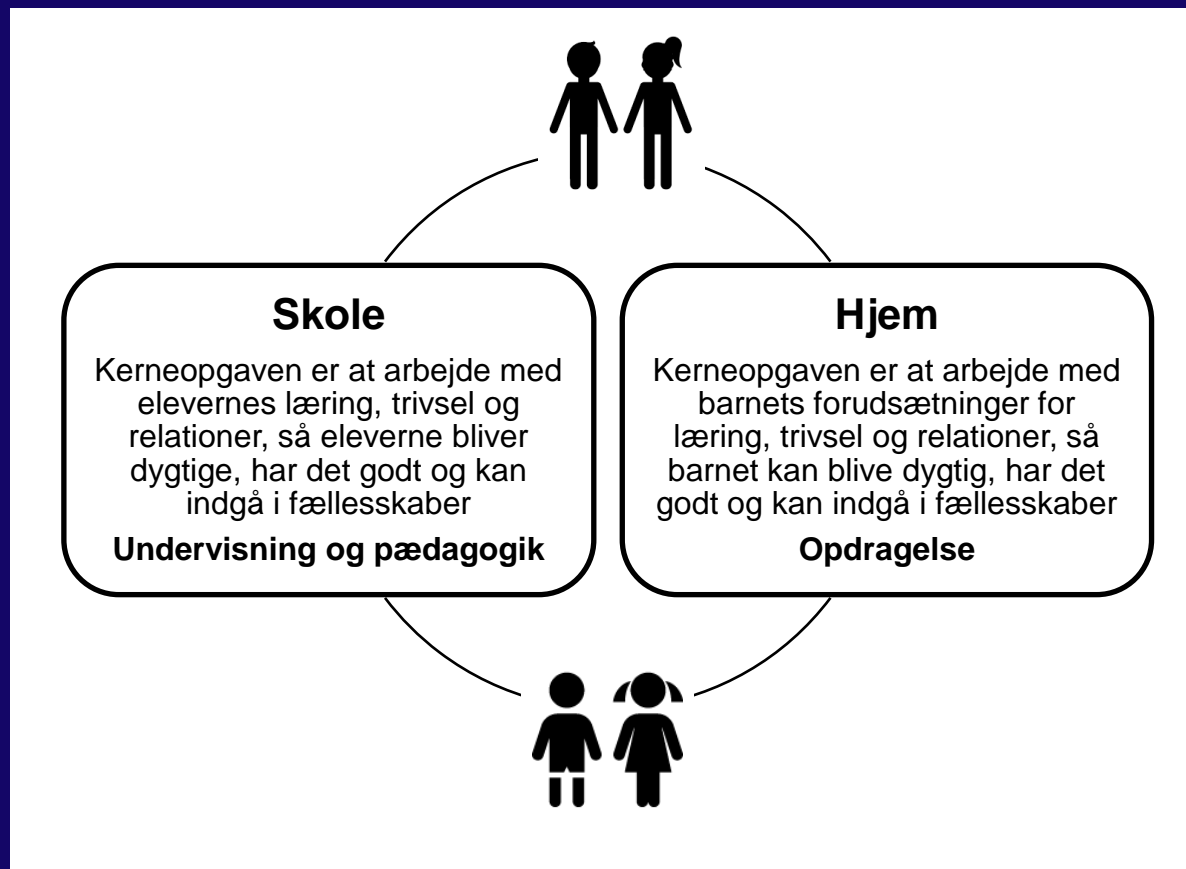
Skole

Kerneopgaven er at arbejde med elevernes læring, trivsel og relationer, så eleverne bliver dygtige, har det godt og kan indgå i fællesskaber

Undervisning og pædagogik

Hjem

Kerneopgaven er at arbejde med barnets forudsætninger for læring, trivsel og relationer, så barnet kan blive dygtig, har det godt og kan indgå i fællesskaber

Opdragelse